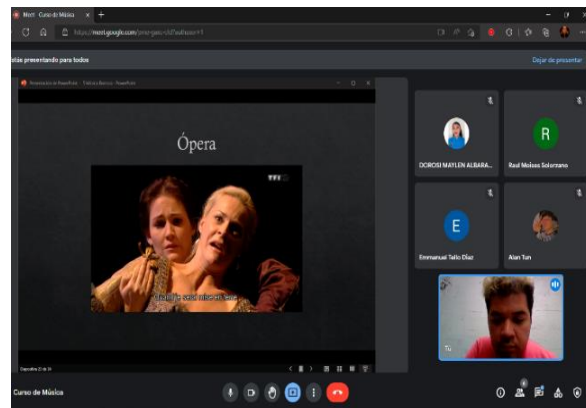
Meet - Curso de Música
https://meet.google.com/

Estás presentando para todos

Dejar de presentar

Ópera

TF1

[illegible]

DOROSI MAYLEN ALBARA...

R

Raul Moisés Solorzano

E

Emmanuel Tello Díaz

Alan Tun

Tú

Curso de Música